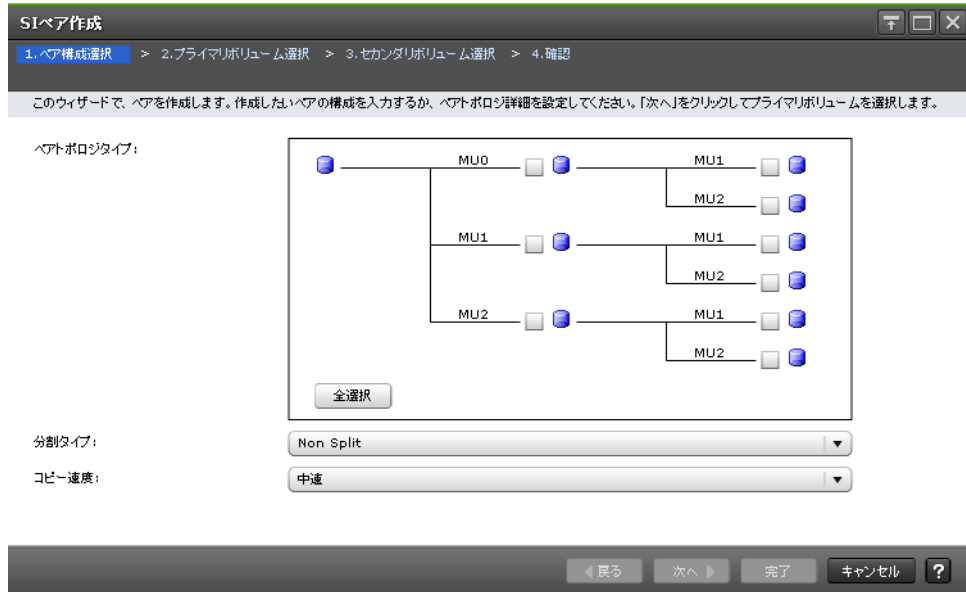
SIペア作成

1.ペア構成選択 > 2.プライマリボリューム選択 > 3.セカンダリボリューム選択 > 4.確認

このウィザードで、ペアを作成します。作成したいペアの構成を入力するか、ペアトポロジ詳細を設定してください。「次へ」をクリックしてプライマリボリュームを選択します。

ペアトポロジタイプ:

MU0
MU1
MU2
MU1
MU2
MU1
MU2
MU1
MU2

全選択

分割タイプ: Non Split

コピー速度: 中速

◀戻る 次へ▶ 完了 キャンセル ?